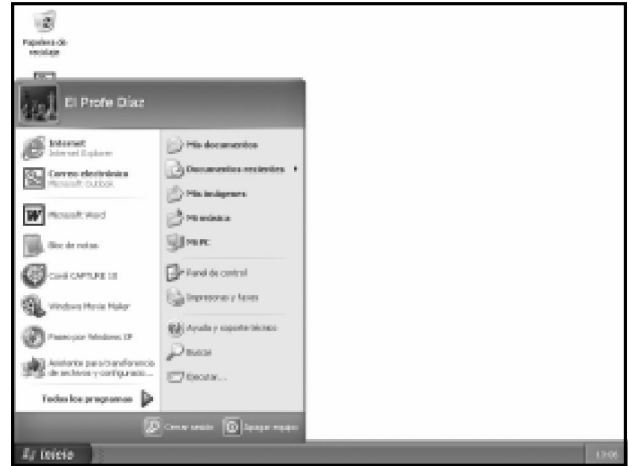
Papelera de reciclaje

El Profe Díaz

Internet
Internet Explorer

Correo electrónico
Microsoft Outlook

Microsoft Word

Bloc de notas

Corel CAPTURE 10

Windows Movie Maker

Paseo por Windows XP

Asistente para transferencia de archivos y configuracio...

Todos los programas

Mis documentos

Documentos recientes

Mis imágenes

Mi música

Mi PC

Panel de control

Impresoras y faxes

Ayuda y soporte técnico

Buscar

Ejecutar...

Cerrar sesión

Apagar equipo

Inicio

13:06